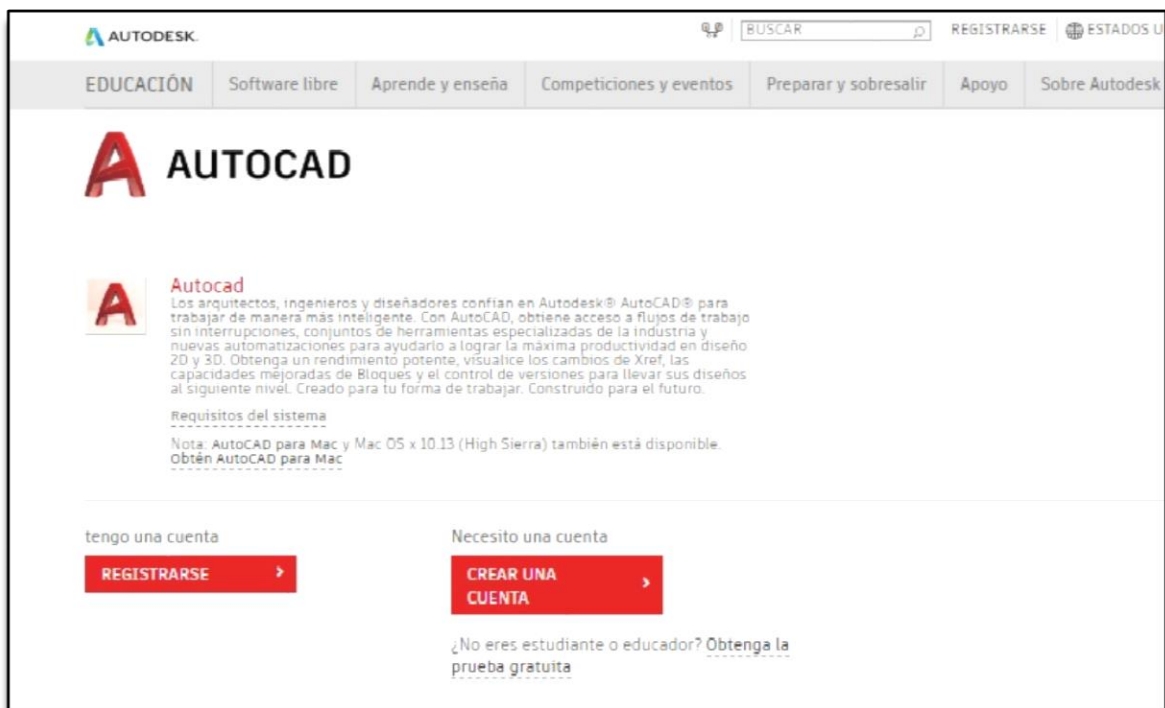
AUTODESK.

BUSCAR

REGISTRARSE

ESTADOS U

EDUCACIÓN

Software libre

Aprende y enseña

Competiciones y eventos

Preparar y sobresalir

Apoyo

Sobre Autodesk

AUTOCAD

Autocad
Los arquitectos, ingenieros y diseñadores confían en Autodesk® AutoCAD® para trabajar de manera más inteligente. Con AutoCAD, obtiene acceso a flujos de trabajo sin interrupciones, conjuntos de herramientas especializadas de la industria y nuevas automatizaciones para ayudarlo a lograr la máxima productividad en diseño 2D y 3D. Obtenga un rendimiento potente, visualice los cambios de Xref, las capacidades mejoradas de Bloques y el control de versiones para llevar sus diseños al siguiente nivel. Creado para tu forma de trabajar. Construido para el futuro.

Requisitos del sistema

Nota: AutoCAD para Mac y Mac OS x 10.13 (High Sierra) también está disponible. Obtén AutoCAD para Mac

tengo una cuenta

REGISTRARSE

Necesito una cuenta

CREAR UNA CUENTA

¿No eres estudiante o educador? Obtenga la prueba gratuita